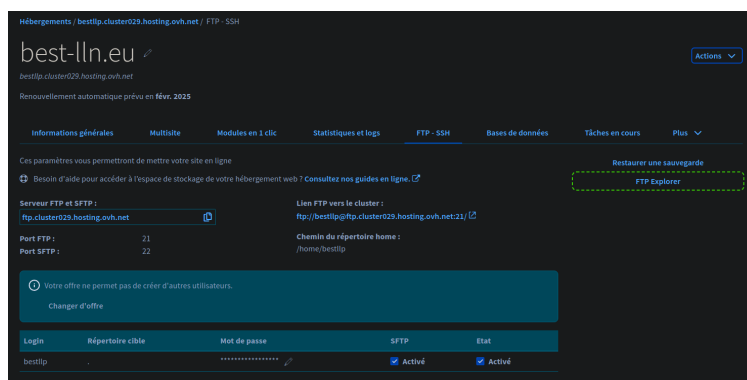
Hébergements / bestllp.cluster029.hosting.ovh.net / FTP - SSH

best-lln.eu

bestllp.cluster029.hosting.ovh.net

Actions

Renouvellement automatique prévu en févr. 2025

Informations générales | Multisite | Modules en 1 clic | Statistiques et logs | FTP - SSH | Bases de données | Tâches en cours | Plus

Ces paramètres vous permettront de mettre votre site en ligne

Besoin d'aide pour accéder à l'espace de stockage de votre hébergement web ? Consultez nos guides en ligne.

Restaurer une sauvegarde

FTP Explorer

Serveur FTP et SFTP :

ftp.cluster029.hosting.ovh.net

Lien FTP vers le cluster :

ftp://bestllp@ftp.cluster029.hosting.ovh.net:21/

Port FTP : 21

Port SFTP : 22

Chemin du répertoire home :

/home/bestllp

Votre offre ne permet pas de créer d'autres utilisateurs.

Changer d'offre

| Login | Répertoire cible | Mot de passe | SFTP | Etat |
|---|---|---|---|---|
| bestllp | . | ****************** | Activé | Activé |